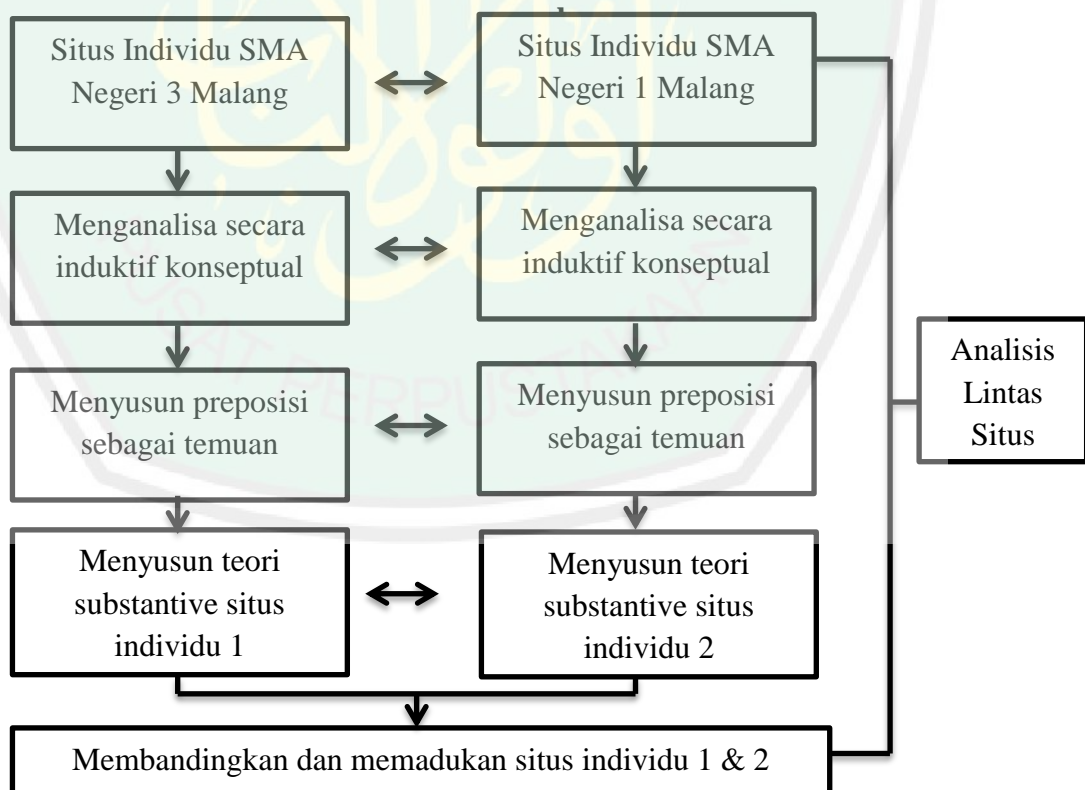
Situs Individu SMA Negeri 3 Malang

Situs Individu SMA Negeri 1 Malang

Menganalisa secara induktif konseptual

Menganalisa secara induktif konseptual

Menyusun preposisi sebagai temuan

Menyusun preposisi sebagai temuan

Menyusun teori substantive situs individu 1

Menyusun teori substantive situs individu 2

Analisis Lintas Situs

Membandingkan dan memadukan situs individu 1 & 2